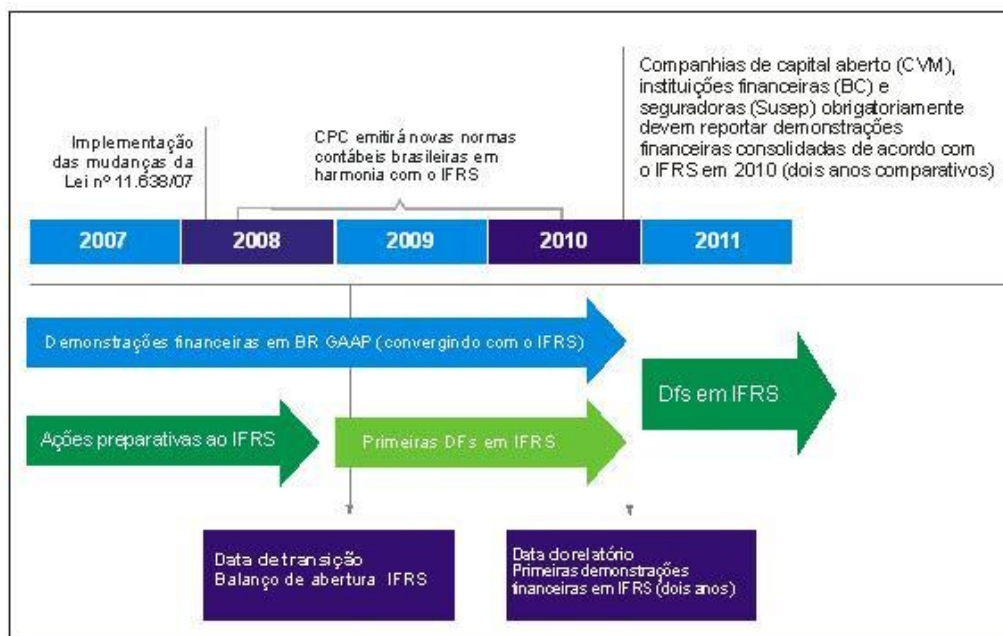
Implementação das mudanças da Lei nº 11.638/07

CPC emitirá novas normas contábeis brasileiras em harmonia com o IFRS

Companhias de capital aberto (CVM), instituições financeiras (BC) e seguradoras (Susep) obrigatoriamente devem reportar demonstrações financeiras consolidadas de acordo com o IFRS em 2010 (dois anos comparativos)

2007

2008

2009

2010

2011

Demonstrações financeiras em BR GAAP (convergindo com o IFRS)

Dfs em IFRS

Ações preparativas ao IFRS

Primeiras DFs em IFRS

Data de transição
Balanço de abertura IFRS

Data do relatório
Primeiras demonstrações financeiras em IFRS (dois anos)